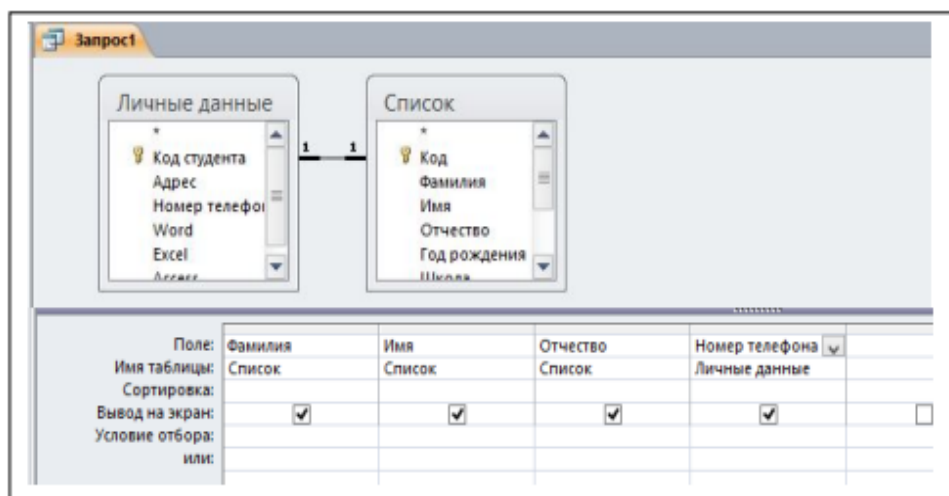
Запрос1

Личные данные
*
Код студента
Адрес
Номер телефо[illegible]
Word
Excel
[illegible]

1 1

Список
*
Код
Фамилия
Имя
Отчество
Год рождения
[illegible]

| Поле: | Фамилия | Имя | Отчество | Номер телефона | |
|---|---|---|---|---|---|
| Имя таблицы: | Список | Список | Список | Личные данные | |
| Сортировка: | | | | | |
| Вывод на экран: | ☑ | ☑ | ☑ | ☑ | ☐ |
| Условие отбора: | | | | | |
| или: | | | | | |